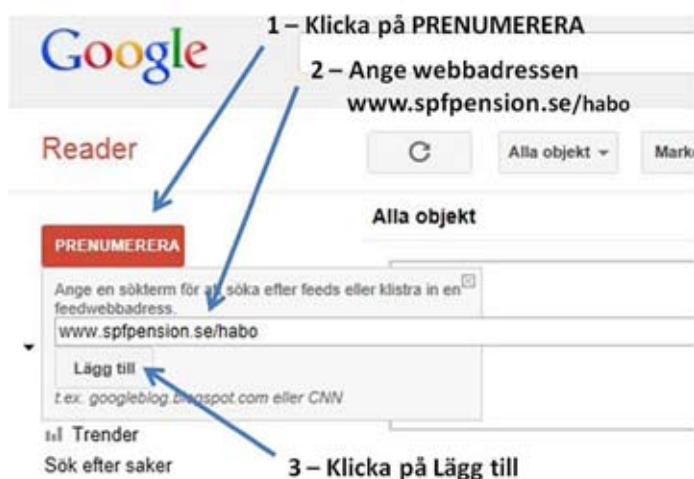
Google

1 – Klicka på PRENUMERERA

2 – Ange webbadressen www.spfpension.se/habo

Reader

Alla objekt

Mark

Alla objekt

PRENUMERERA

Ange en sökterm för att söka efter feeds eller klistra in en feedwebbadress.

www.spfpension.se/habo

Lägg till

t.ex. googleblog.blogspot.com eller CNN

Trender

Sök efter saker

3 – Klicka på Lägg till